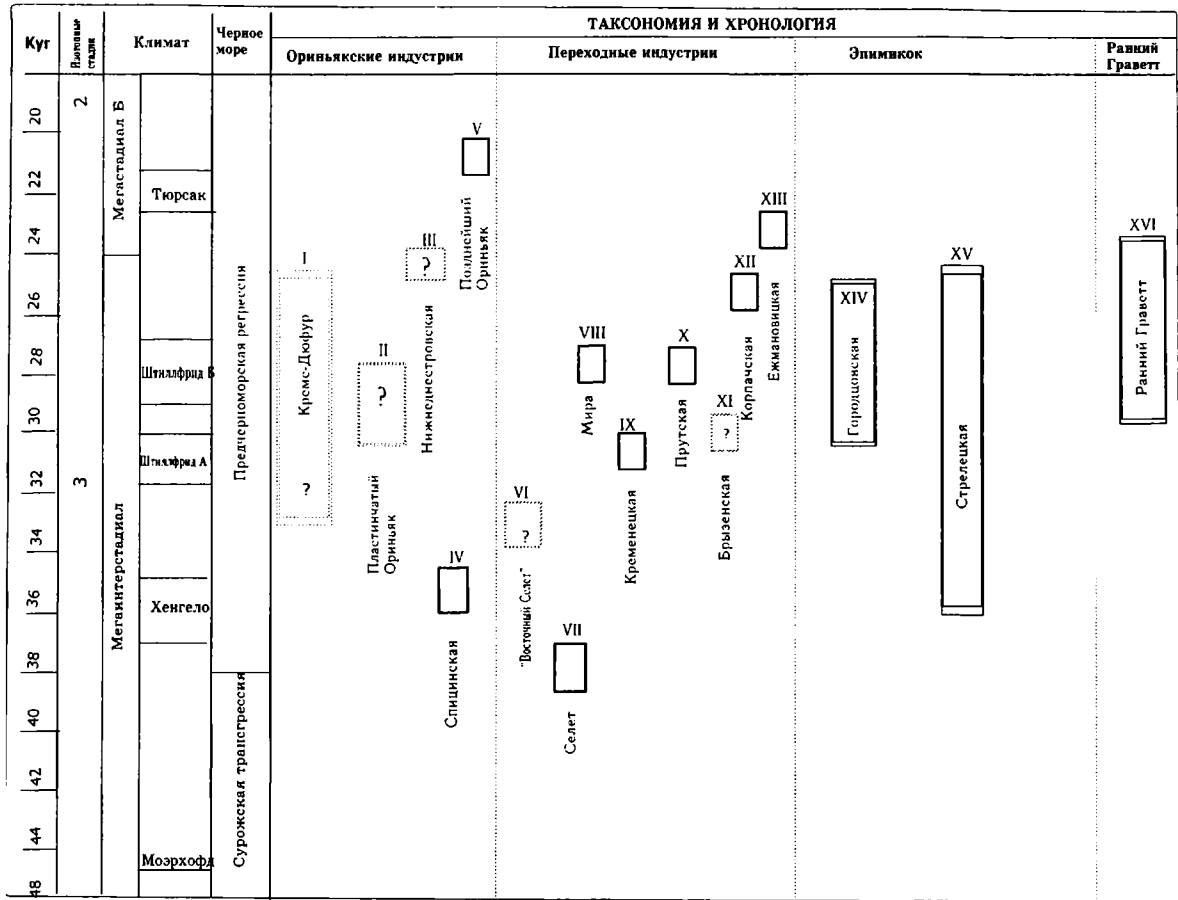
| Kyr | Изотопные стадии | Климат | | Черное море | ТАКСОНОМИЯ И ХРОНОЛОГИЯ | | | |
|---|---|---|---|---|---|---|---|---|
| | | | | | Ориньякские индустрии | Переходные индустрии | Эпимикок | Ранний Граветт |

20 22 24 26 28 30 32 34 36 38 40 42 44 48

2

3

Мегастадиал Б

Мегаинтерстадиал

Тюрсак

Штиллфрид Б

Штиллфрид А

Хенгело

Моэрхофд

Предчерноморская регрессия

Сурожская трансгрессия

I
Кремс-Дюфур
?

II
?
Пластинчатый Ориньяк

III
?
Нижнеднестровская

IV
Спицинская

V
Позднейший Ориньяк

VI
?
"Восточный Селет"

VII
Селет

VIII
Мира

IX
Кременецкая

X
Прутская

XI
?
Брызенская

XII
Корпачская

XIII
Ежмановицкая

XIV
Городцовская

XV
Стрелецкая

XVI
Ранний Граветт